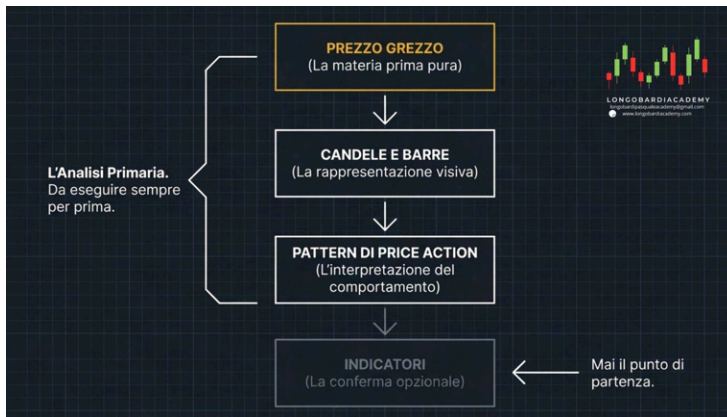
PREZZO GREZZO
(La materia prima pura)

LONGOBARDIACADEMY
longobardipasquale.academy@gmail.com
www.longobardiacademy.com

L'Analisi Primaria.
Da eseguire sempre per prima.

CANDELE E BARRE
(La rappresentazione visiva)

PATTERN DI PRICE ACTION
(L'interpretazione del comportamento)

INDICATORI
(La conferma opzionale)

Mai il punto di partenza.